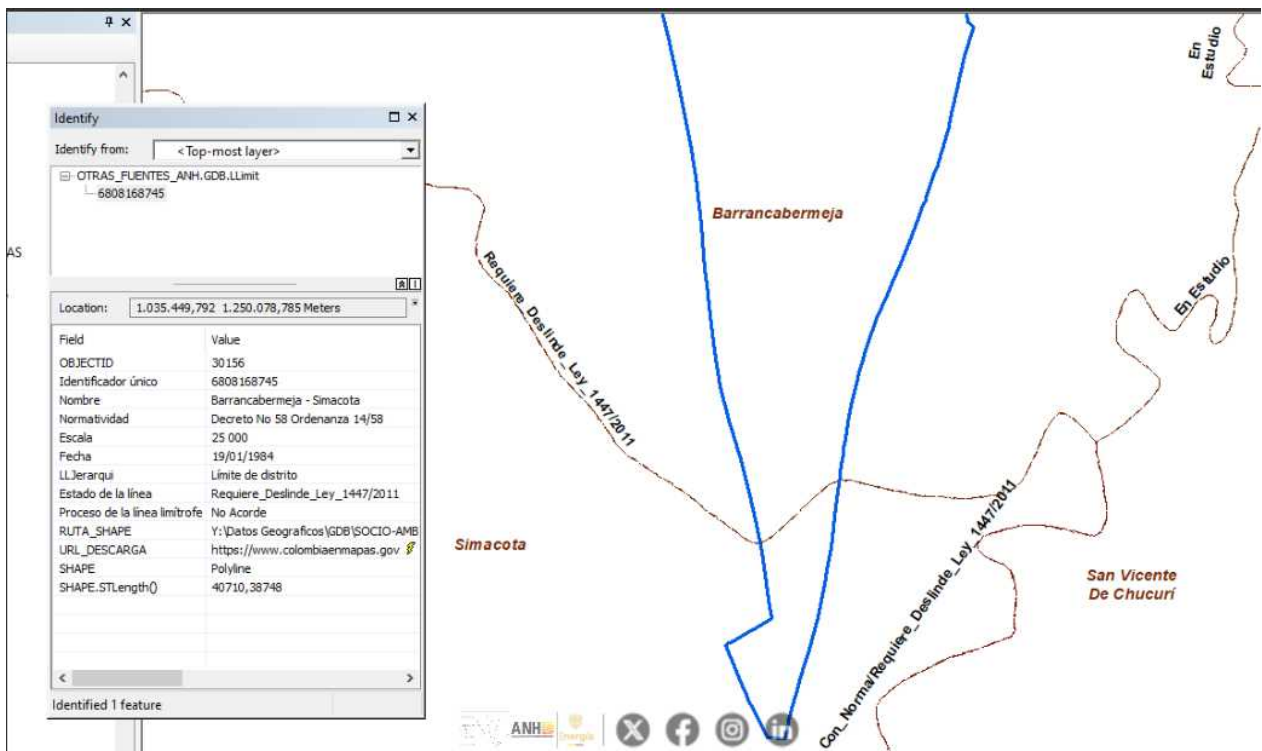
Identify

Identify from: <Top-most layer>

OTRAS_FUENTES_ANH.GDB.LLimit
6808168745

AS

Location: 1.035.449,792 1.250.078,785 Meters

| Field | Value |
|---|---|
| OBJECTID | 30156 |
| Identificador único | 6808168745 |
| Nombre | Barrancabermeja - Simacota |
| Normatividad | Decreto No 58 Ordenanza 14/58 |
| Escala | 25 000 |
| Fecha | 19/01/1984 |
| LLJerarqui | Límite de distrito |
| Estado de la línea | Requiere_Deslinde_Ley_1447/2011 |
| Proceso de la línea limítrofe | No Acorde |
| RUTA_SHAPE | Y:\Datos Geograficos\GDB\SOCIO-AMB |
| URL_DESCARGA | https://www.colombiaenmapas.gov |
| SHAPE | Polyline |
| SHAPE.STLength() | 40710,38748 |

Identified 1 feature

En Estudio

Barrancabermeja

Requiere_Deslinde_Ley_1447/2011

En Estudio

Simacota

Con_Norma/Requiere_Deslinde_Ley_1447/2011

San Vicente De Chucurí

ANH